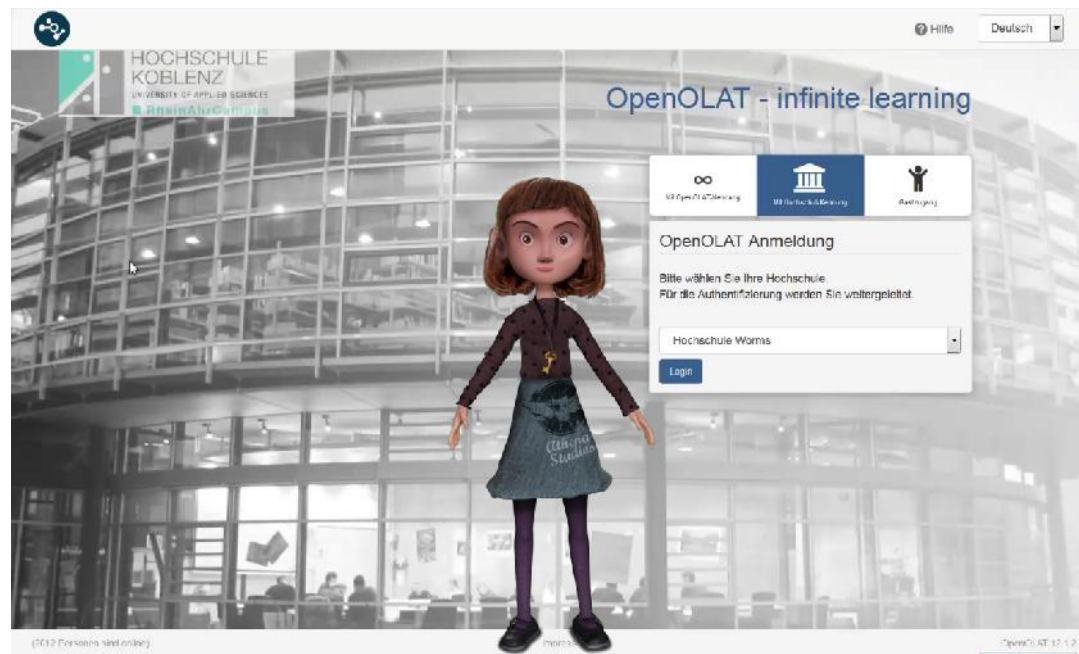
Hilfe

Deutsch

HOCHSCHULE KOBLENZ
UNIVERSITY OF APPLIED SCIENCES
RheinAhrCampus

OpenOLAT - infinite learning

Mit OpenOLAT-Kennung

Mit Hochschulkennung

Gastzugang

OpenOLAT Anmeldung

Bitte wählen Sie Ihre Hochschule.
Für die Authentifizierung werden Sie weitergeleitet.

Hochschule Worms

Login

Alienor Studios

(2012 Personen sind online)

Worms

OpenOLAT 12.1.2